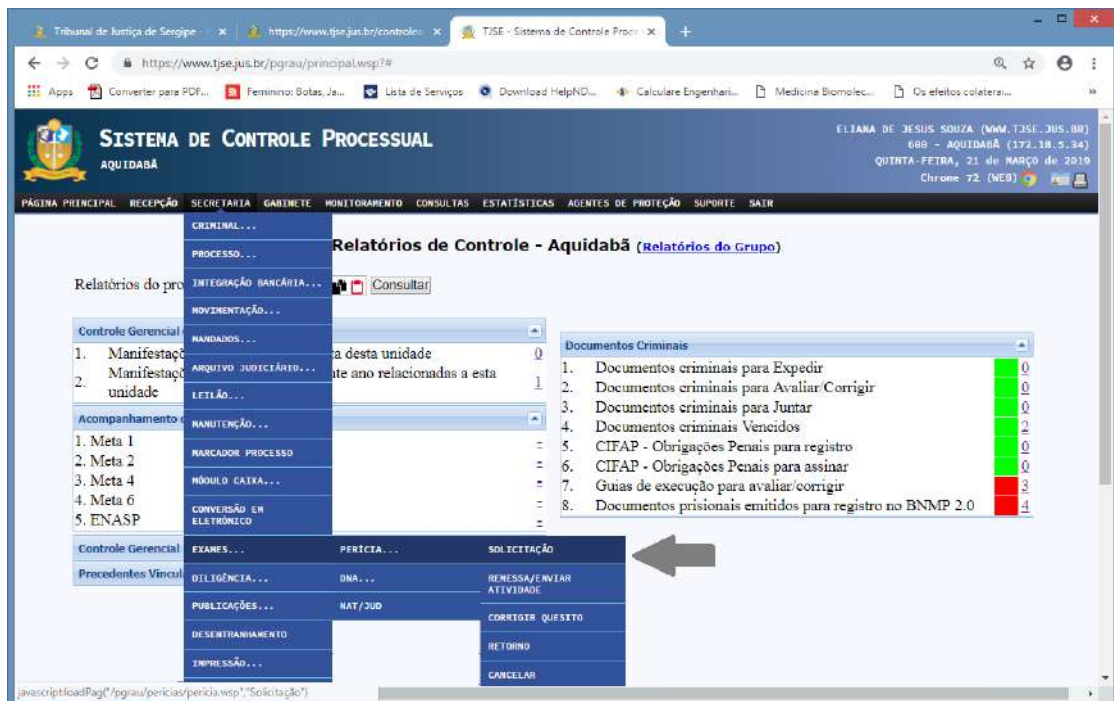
Tribunal de Justiça de Sergipe - × | https://www.tjse.jus.br/controle × | TJSE - Sistema de Controle Proc × | +

https://www.tjse.jus.br/pgrau/principal.wsp?#

Apps | Converter para PDF... | Feminino: Botas, Ja... | Lista de Serviços | Download HelpND... | Calculare Engenhari... | Medicina Biomolec... | Os efeitos colaterai...

SISTEMA DE CONTROLE PROCESSUAL
AQUIDABÃ

ELIANA DE JESUS SOUZA (WWW.TJSE.JUS.BR)
688 - AQUIDABÃ (172.18.5.34)
QUINTA-FEIRA, 21 de MARÇO de 2019
Chrome 72 (WEB)

PÁGINA PRINCIPAL | RECEPÇÃO | SECRETARIA | GABINETE | MONITORAMENTO | CONSULTAS | ESTATÍSTICAS | AGENTES DE PROTEÇÃO | SUPORTE | SAIR

CRIMINAL...
PROCESSO...
INTEGRAÇÃO BANCÁRIA...
MOVIMENTAÇÃO...
MANDADOS...
ARQUIVO JUDICIÁRIO...
LEILÃO...
MANUTENÇÃO...
MARCADOR PROCESSO
MÓDULO CAIXA...
CONVERSÃO EM ELETRÔNICO
EXAMES...
DILIGÊNCIA...
PUBLICAÇÕES...
DESENTRANHAMENTO
IMPRESSÃO...

PERÍCIA...
DNA...
NAT/JUD

SOLICITAÇÃO
REMESSA/ENVIAR ATIVIDADE
CORRIGIR QUESITO
RETORNO
CANCELAR

Relatórios de Controle - Aquidabã (Relatórios do Grupo)

Relatórios do pro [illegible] Consultar

Controle Gerencial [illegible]
1. Manifestaçõ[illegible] a desta unidade 0
2. Manifestaçõ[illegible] te ano relacionadas a esta unidade 1

Acompanhamento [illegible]
1. Meta 1
2. Meta 2
3. Meta 4
4. Meta 6
5. ENASP

Controle Gerencial
Precedentes Vincul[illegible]

Documentos Criminais
1. Documentos criminais para Expedir 0
2. Documentos criminais para Avaliar/Corrigir 0
3. Documentos criminais para Juntar 0
4. Documentos criminais Vencidos 2
5. CIFAP - Obrigações Penais para registro 0
6. CIFAP - Obrigações Penais para assinar 0
7. Guias de execução para avaliar/corrigir 3
8. Documentos prisionais emitidos para registro no BNMP 2.0 4

javascript:loadPag('/pgrau/pericias/pericia.wsp','Solicitação')